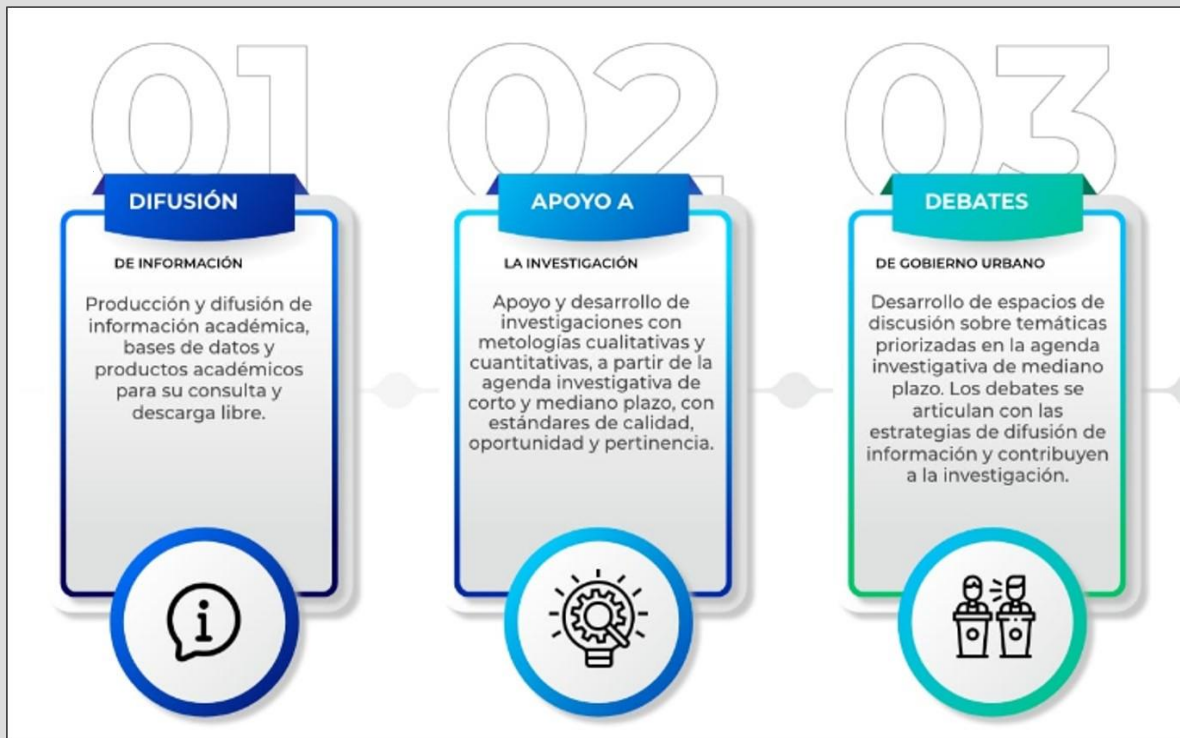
01

DIFUSIÓN

DE INFORMACIÓN

Producción y difusión de información académica, bases de datos y productos académicos para su consulta y descarga libre.

02

APOYO A

LA INVESTIGACIÓN

Apoyo y desarrollo de investigaciones con metologías cualitativas y cuantitativas, a partir de la agenda investigativa de corto y mediano plazo, con estándares de calidad, oportunidad y pertinencia.

03

DEBATES

DE GOBIERNO URBANO

Desarrollo de espacios de discusión sobre temáticas priorizadas en la agenda investigativa de mediano plazo. Los debates se articulan con las estrategias de difusión de información y contribuyen a la investigación.